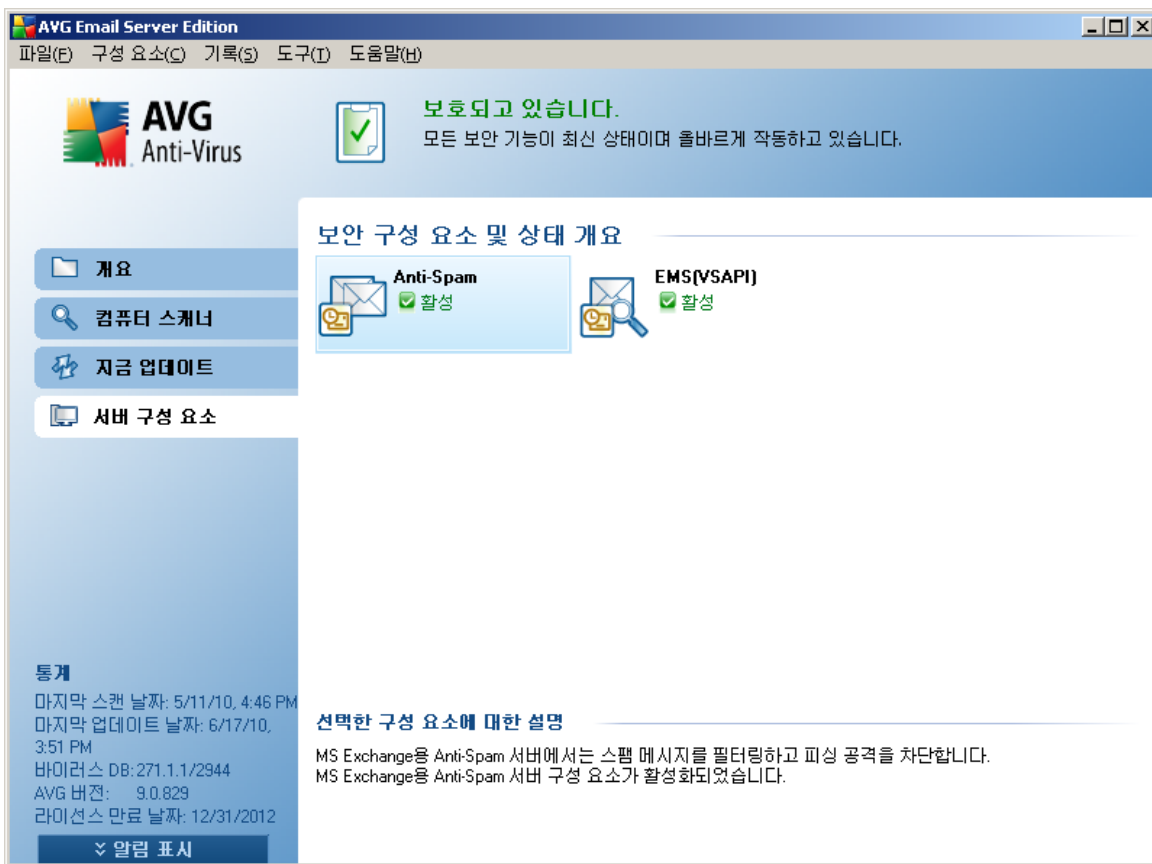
AVG Email Server Edition

파일(F) 구성 요소(C) 기록(S) 도구(T) 도움말(H)

AVG Anti-Virus

보호되고 있습니다.
모든 보안 기능이 최신 상태이며 올바르게 작동하고 있습니다.

보안 구성 요소 및 상태 개요

Anti-Spam
활성

EMS(VSAPI)
활성

개요
컴퓨터 스캐너
지금 업데이트
서버 구성 요소

통계
마지막 스캔 날짜: 5/11/10, 4:46 PM
마지막 업데이트 날짜: 6/17/10, 3:51 PM
바이러스 DB: 271.1.1/2944
AVG 버전: 9.0.829
라이선스 만료 날짜: 12/31/2012

알림 표시

선택한 구성 요소에 대한 설명
MS Exchange용 Anti-Spam 서버에서는 스팸 메시지를 필터링하고 피싱 공격을 차단합니다.
MS Exchange용 Anti-Spam 서버 구성 요소가 활성화되었습니다.